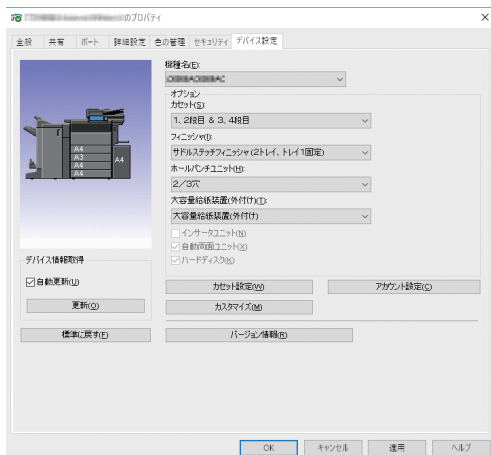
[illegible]のプロパティ

全般 | 共有 | ポート | 詳細設定 | 色の管理 | セキュリティ | デバイス設定

A4
A3
A4
A4
A4

機種名(E):
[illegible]

オプション
カセット(S):
1、2段目 & 3、4段目

フィニッシャ(I):
サドルステッチフィニッシャ(2トレイ、トレイ1固定)

ホールパンチユニット(H):
2/3穴

大容量給紙装置(外付け)(T):
大容量給紙装置(外付け)

インサータユニット(N)
自動両面ユニット(X)
ハードディスク(K)

デバイス情報取得
☑自動更新(U)
更新(O)

カセット設定(W)
アカウント設定(C)
カスタマイズ(M)

標準に戻す(F)
バージョン情報(B)

OK
キャンセル
適用
ヘルプ